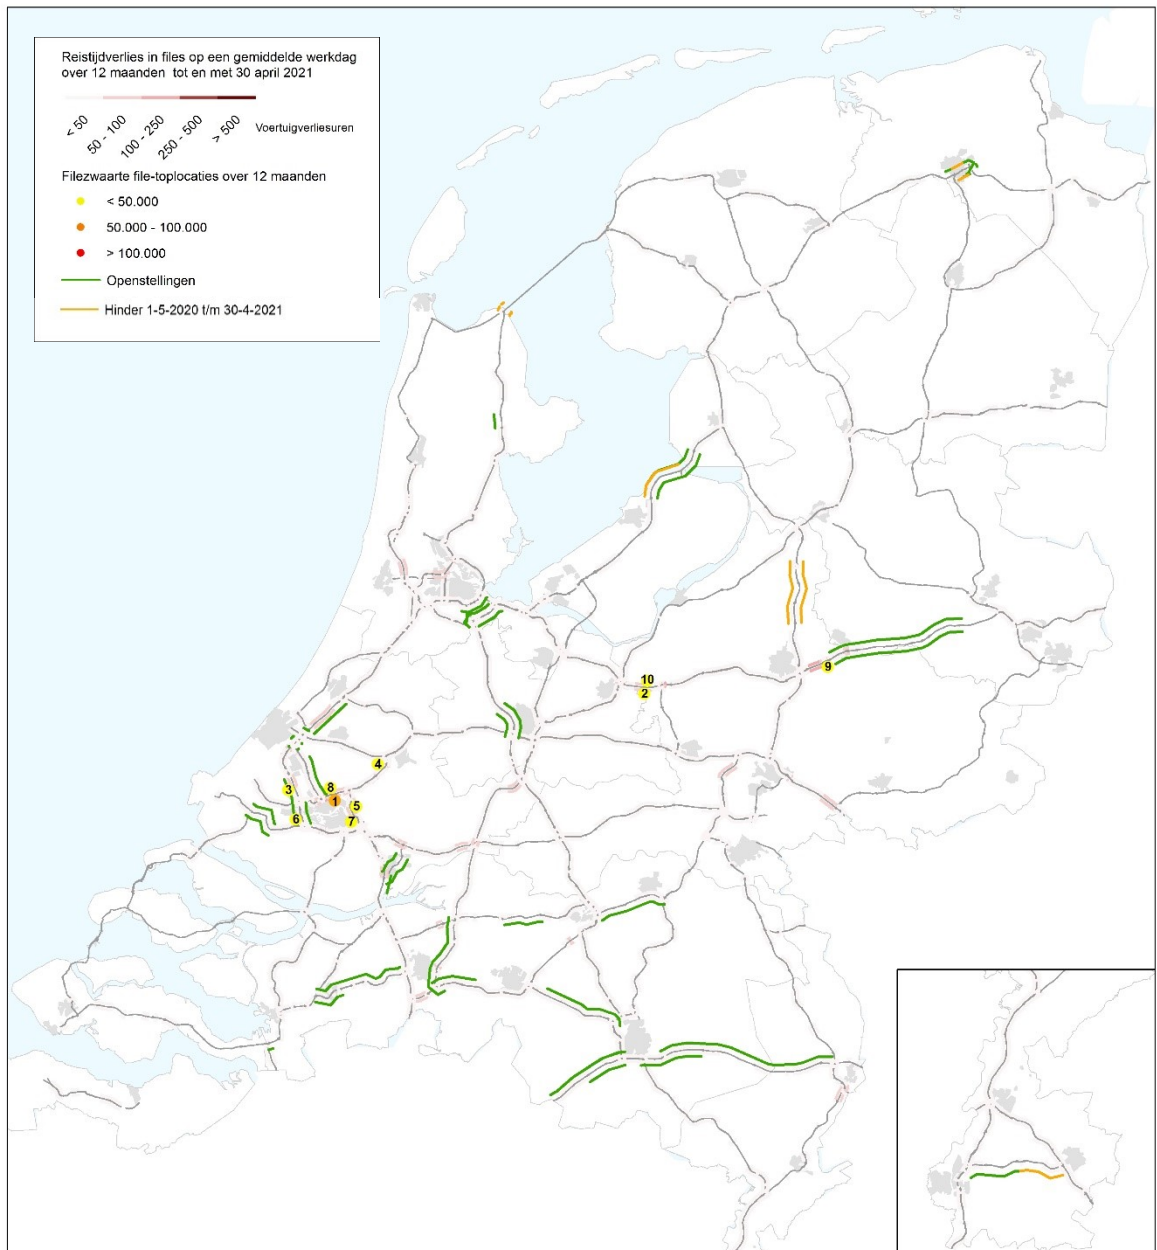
Reistijdverlies in files op een gemiddelde werkdag over 12 maanden tot en met 30 april 2021

< 50
50 - 100
100 - 250
250 - 500
> 500
Voertuigverliesuren

Filezwaarte file-toplocaties over 12 maanden

< 50.000

50.000 - 100.000

> 100.000

Openstellingen

Hinder 1-5-2020 t/m 30-4-2021

10
2
9
4
8
3
1
5
6
7